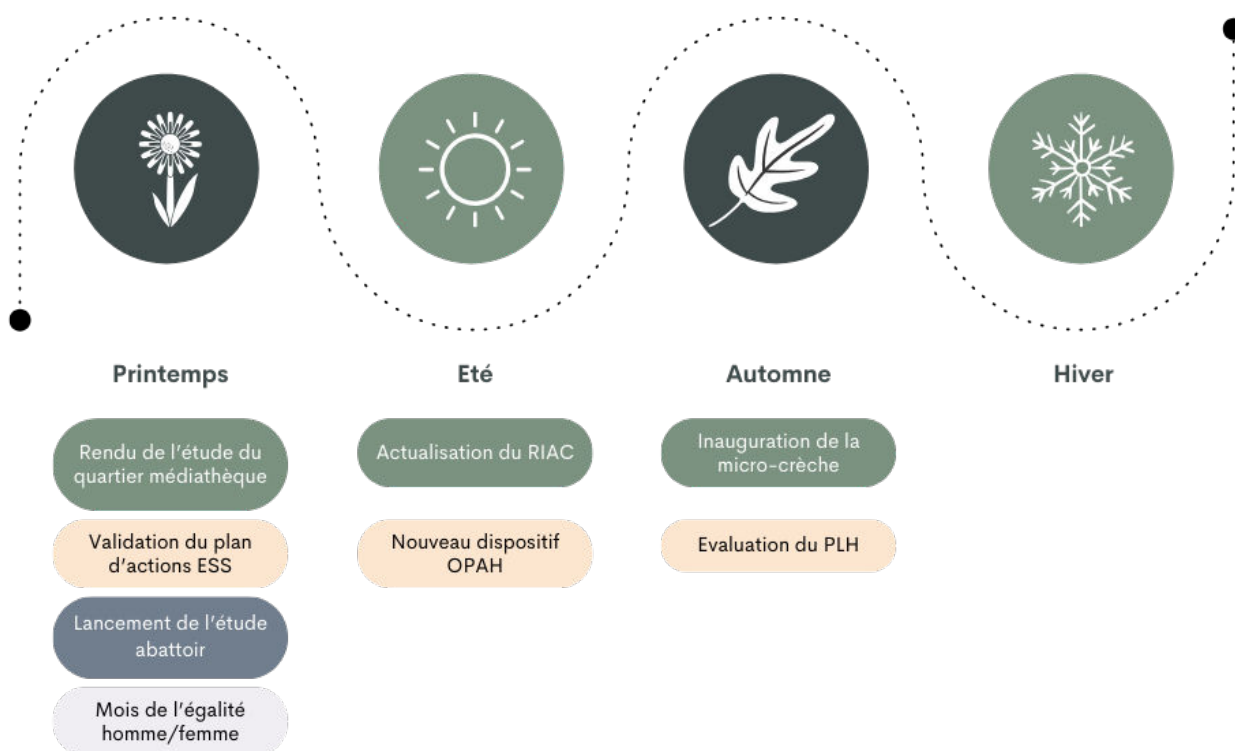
Printemps

Rendu de l'étude du quartier médiathèque

Validation du plan d'actions ESS

Lancement de l'étude abattoir

Mois de l'égalité homme/femme

Eté

Actualisation du RIAC

Nouveau dispositif OPAH

Automne

Inauguration de la micro-crèche

Evaluation du PLH

Hiver